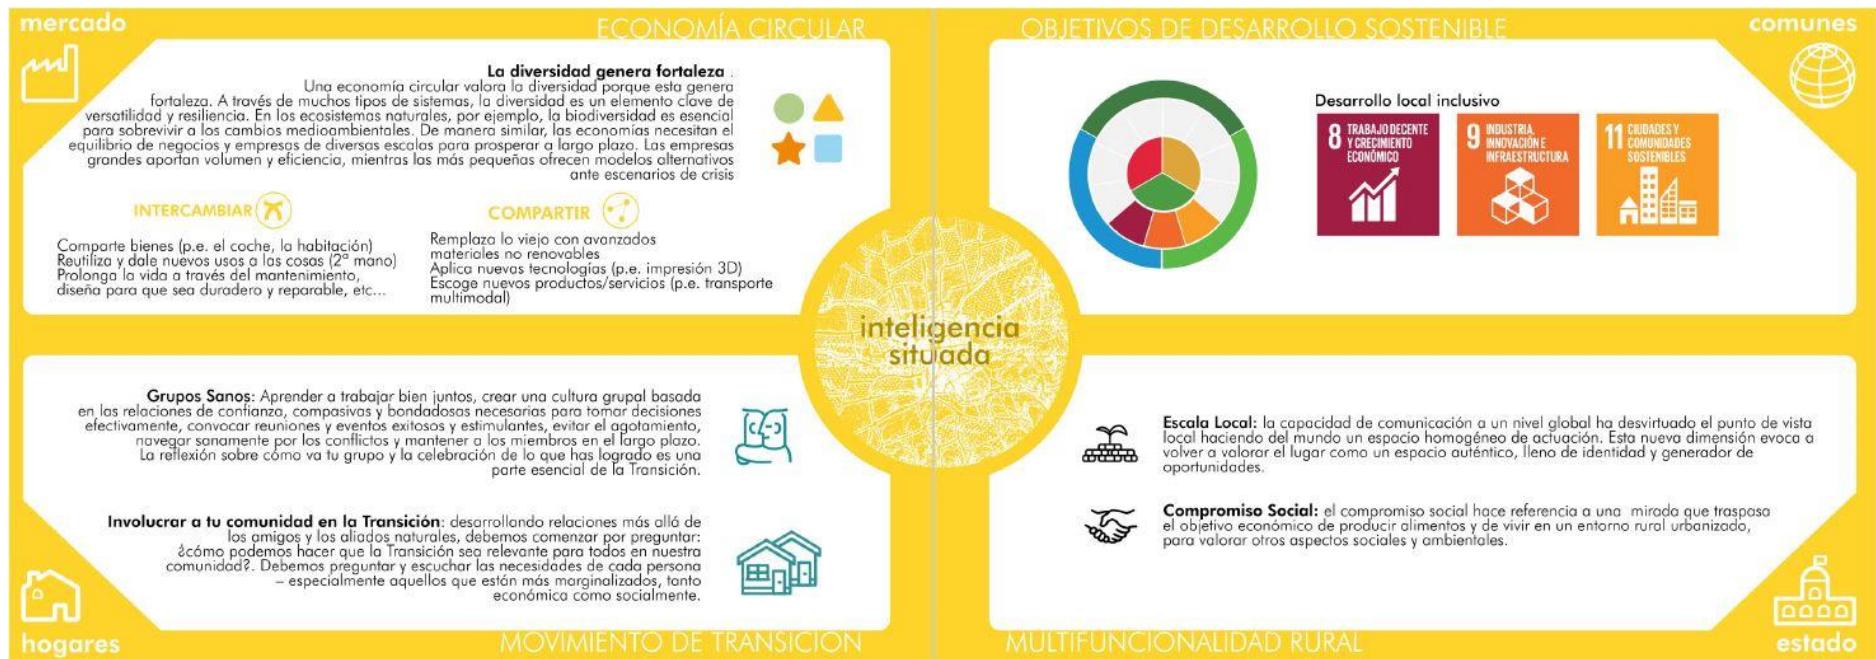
mercado

ECONOMÍA CIRCULAR

**La diversidad genera fortaleza** . Una economía circular valora la diversidad porque esta genera fortaleza. A través de muchos tipos de sistemas, la diversidad es un elemento clave de versatilidad y resiliencia. En los ecosistemas naturales, por ejemplo, la biodiversidad es esencial para sobrevivir a los cambios medioambientales. De manera similar, las economías necesitan el equilibrio de negocios y empresas de diversas escalas para prosperar a largo plazo. Las empresas grandes aportan volumen y eficiencia, mientras las más pequeñas ofrecen modelos alternativos ante escenarios de crisis

INTERCAMBIAR

Comparte bienes (p.e. el coche, la habitación)
Reutiliza y dale nuevos usos a las cosas (2ª mano)
Prolonga la vida a través del mantenimiento, diseña para que sea duradero y reparable, etc...

COMPARTIR

Remplaza lo viejo con avanzados materiales no renovables
Aplica nuevas tecnologías (p.e. impresión 3D)
Escoge nuevos productos/servicios (p.e. transporte multimodal)

OBJETIVOS DE DESARROLLO SOSTENIBLE

comunes

Desarrollo local inclusivo

8 TRABAJO DECENTE Y CRECIMIENTO ECONÓMICO

9 INDUSTRIA, INNOVACIÓN E INFRAESTRUCTURA

11 CIUDADES Y COMUNIDADES SOSTENIBLES

inteligencia situada

**Grupos Sanos**: Aprender a trabajar bien juntos, crear una cultura grupal basada en las relaciones de confianza, compasivas y bondadosas necesarias para tomar decisiones efectivamente, convocar reuniones y eventos exitosos y estimulantes, evitar el agotamiento, navegar sanamente por los conflictos y mantener a los miembros en el largo plazo. La reflexión sobre cómo va tu grupo y la celebración de lo que has logrado es una parte esencial de la Transición.

**Involucrar a tu comunidad en la Transición**: desarrollando relaciones más allá de los amigos y los aliados naturales, debemos comenzar por preguntar: ¿cómo podemos hacer que la Transición sea relevante para todos en nuestra comunidad?. Debemos preguntar y escuchar las necesidades de cada persona – especialmente aquellos que están más marginalizados, tanto económica como socialmente.

**Escala Local:** la capacidad de comunicación a un nivel global ha desvirtuado el punto de vista local haciendo del mundo un espacio homogéneo de actuación. Esta nueva dimensión evoca a volver a valorar el lugar como un espacio auténtico, lleno de identidad y generador de oportunidades.

**Compromiso Social:** el compromiso social hace referencia a una mirada que traspasa el objetivo económico de producir alimentos y de vivir en un entorno rural urbanizado, para valorar otros aspectos sociales y ambientales.

hogares

MOVIMIENTO DE TRANSICIÓN

MULTIFUNCIONALIDAD RURAL

estado